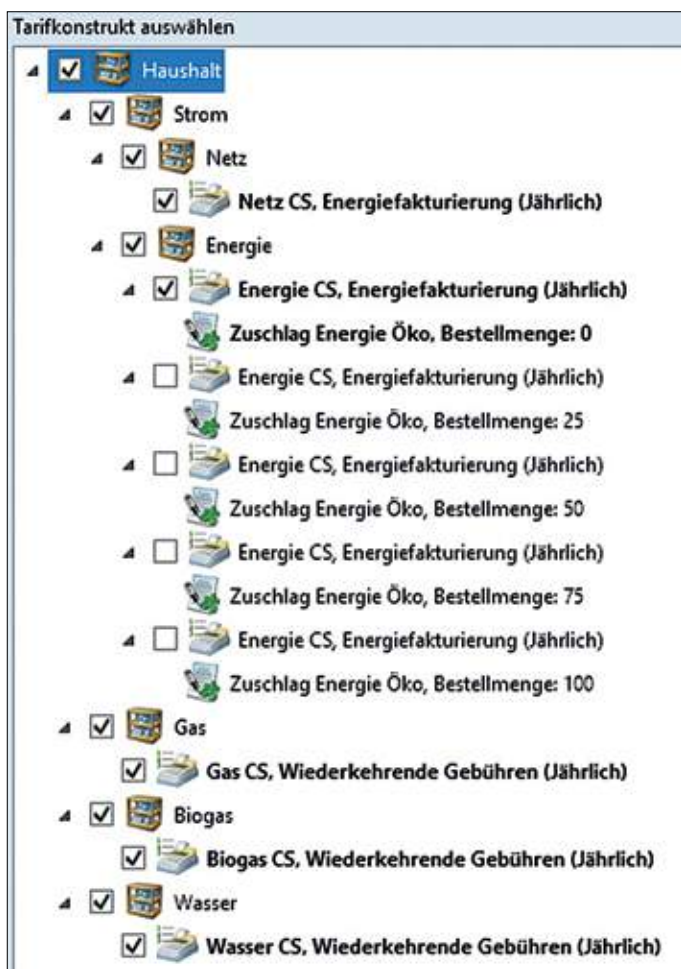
Tarifkonstrukt auswählen

Haushalt

Strom

Netz

Netz CS, Energiefakturierung (Jährlich)

Energie

Energie CS, Energiefakturierung (Jährlich)

Zuschlag Energie Öko, Bestellmenge: 0

Energie CS, Energiefakturierung (Jährlich)

Zuschlag Energie Öko, Bestellmenge: 25

Energie CS, Energiefakturierung (Jährlich)

Zuschlag Energie Öko, Bestellmenge: 50

Energie CS, Energiefakturierung (Jährlich)

Zuschlag Energie Öko, Bestellmenge: 75

Energie CS, Energiefakturierung (Jährlich)

Zuschlag Energie Öko, Bestellmenge: 100

Gas

Gas CS, Wiederkehrende Gebühren (Jährlich)

Biogas

Biogas CS, Wiederkehrende Gebühren (Jährlich)

Wasser

Wasser CS, Wiederkehrende Gebühren (Jährlich)